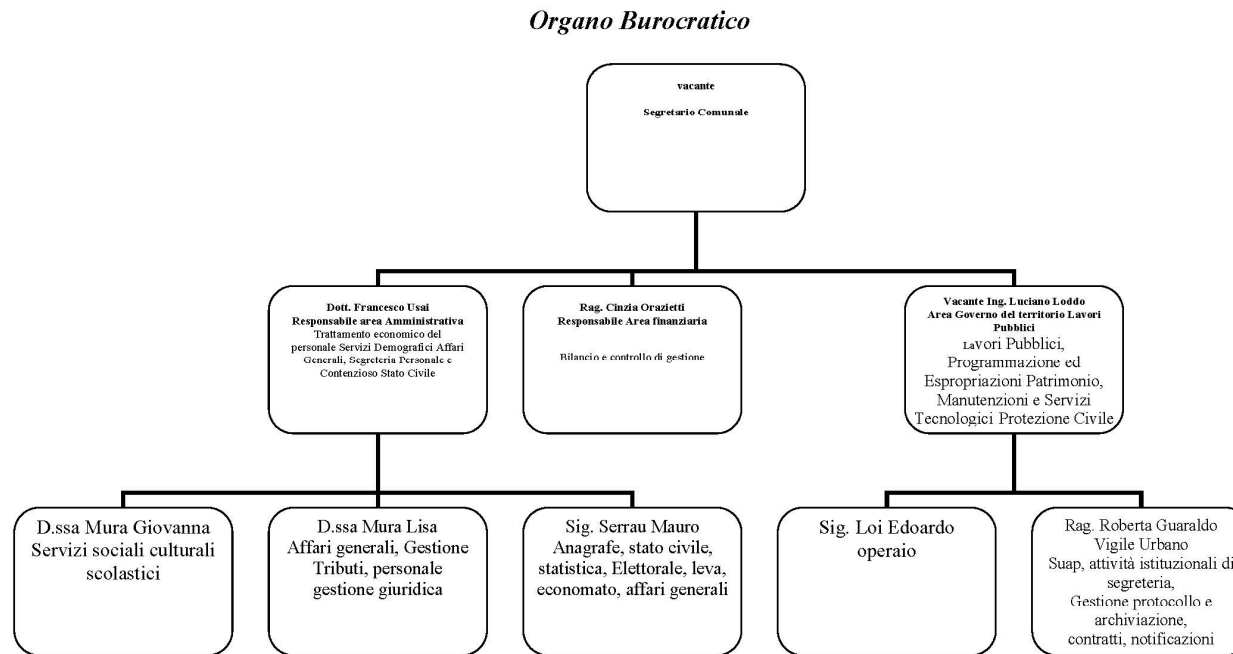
Organo Burocratico

vacante

Segretario Comunale

Dott. Francesco Usai
Responsabile area Amministrativa
Trattamento economico del personale Servizi Demografici Affari Generali, Segreteria Personale e Contenzioso Stato Civile

Rag. Cinzia Orazietti
Responsabile Area finanziaria

Bilancio e controllo di gestione

Vacante Ing. Luciano Loddo
Area Governo del territorio Lavori Pubblici
Lavori Pubblici, Programmazione ed Espropriazioni Patrimonio, Manutenzioni e Servizi Tecnologici Protezione Civile

D.ssa Mura Giovanna
Servizi sociali culturali scolastici

D.ssa Mura Lisa
Affari generali, Gestione Tributi, personale gestione giuridica

Sig. Serrau Mauro
Anagrafe, stato civile, statistica, Elettorale, leva, economato, affari generali

Sig. Loi Edoardo
operaio

Rag. Roberta Guaraldo
Vigile Urbano
Suap, attività istituzionali di segreteria,
Gestione protocollo e archiviazione,
contratti, notificazioni